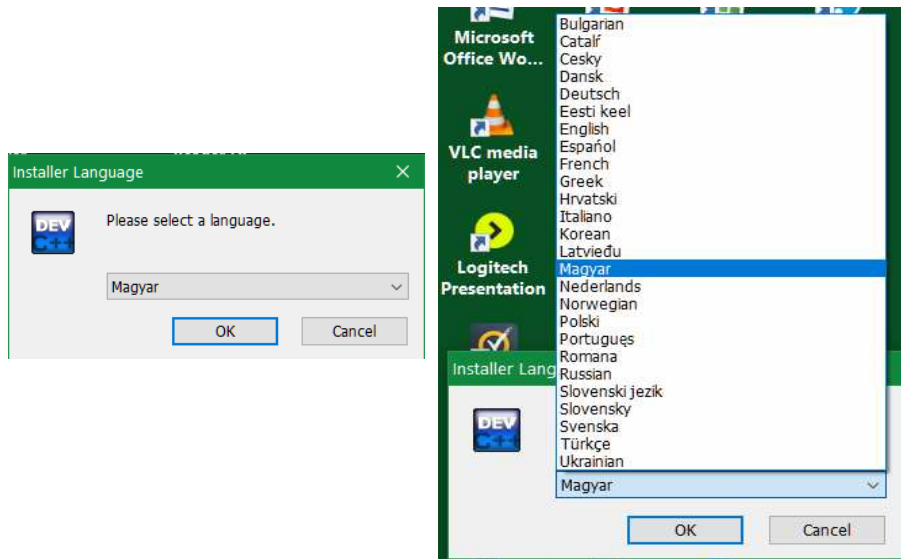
Installer Language ✕

Please select a language.

Magyar

OK Cancel

Microsoft Office Wo...

VLC media player

Logitech Presentation

Installer Lang

Bulgarian
Catalŕ
Cesky
Dansk
Deutsch
Eesti keel
English
Español
French
Greek
Hrvatski
Italiano
Korean
Latvieđu
Magyar
Nederlands
Norwegian
Polski
Portuguęs
Romana
Russian
Slovenski jezik
Slovensky
Svenska
Türkçe
Ukrainian

Magyar

OK Cancel